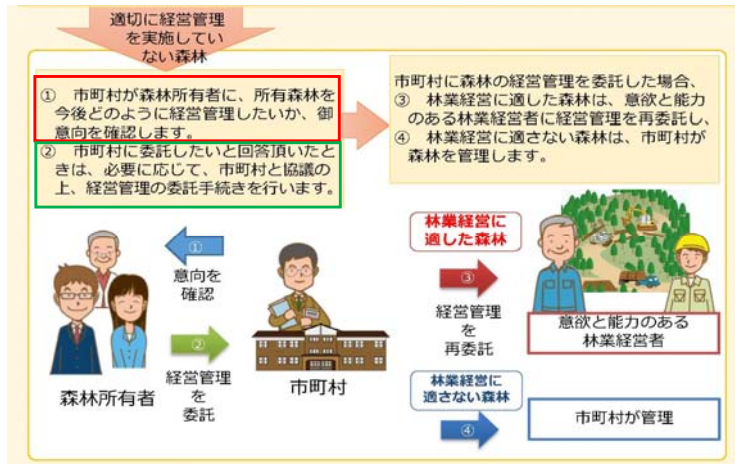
適切に経営管理を実施していない森林

① 市町村が森林所有者に、所有森林を今後どのように経営管理したいか、御意向を確認します。

② 市町村に委託したいと回答頂いたときは、必要に応じて、市町村と協議の上、経営管理の委託手続きを行います。

市町村に森林の経営管理を委託した場合、
③ 林業経営に適した森林は、意欲と能力のある林業経営者に経営管理を再委託し、
④ 林業経営に適さない森林は、市町村が森林を管理します。

①
意向を確認

②
経営管理を委託

森林所有者

市町村

林業経営に適した森林

③
経営管理を再委託

意欲と能力のある林業経営者

林業経営に適さない森林

④

市町村が管理